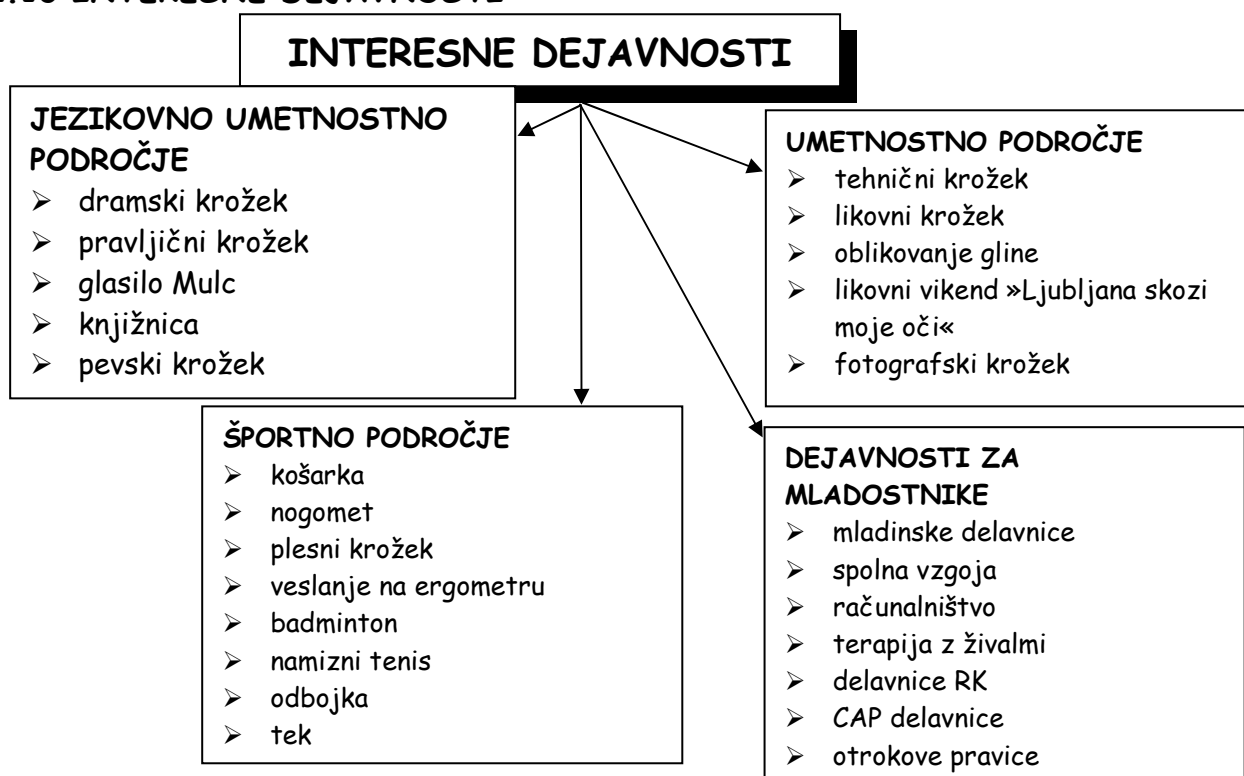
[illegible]

INTERESNE DEJAVNOSTI

JEZIKOVNO UMETNOSTNO PODROČJE
- dramski krožek
- pravljični krožek
- glasilo Mulc
- knjižnica
- pevski krožek

UMETNOSTNO PODROČJE
- tehnični krožek
- likovni krožek
- oblikovanje gline
- likovni vikend »Ljubljana skozi moje oči«
- fotografski krožek

ŠPORTNO PODROČJE
- košarka
- nogomet
- plesni krožek
- veslanje na ergometru
- badminton
- namizni tenis
- odbojka
- tek

DEJAVNOSTI ZA MLADOSTNIKE
- mladinske delavnice
- spolna vzgoja
- računalništvo
- terapija z živalmi
- delavnice RK
- CAP delavnice
- otrokove pravice